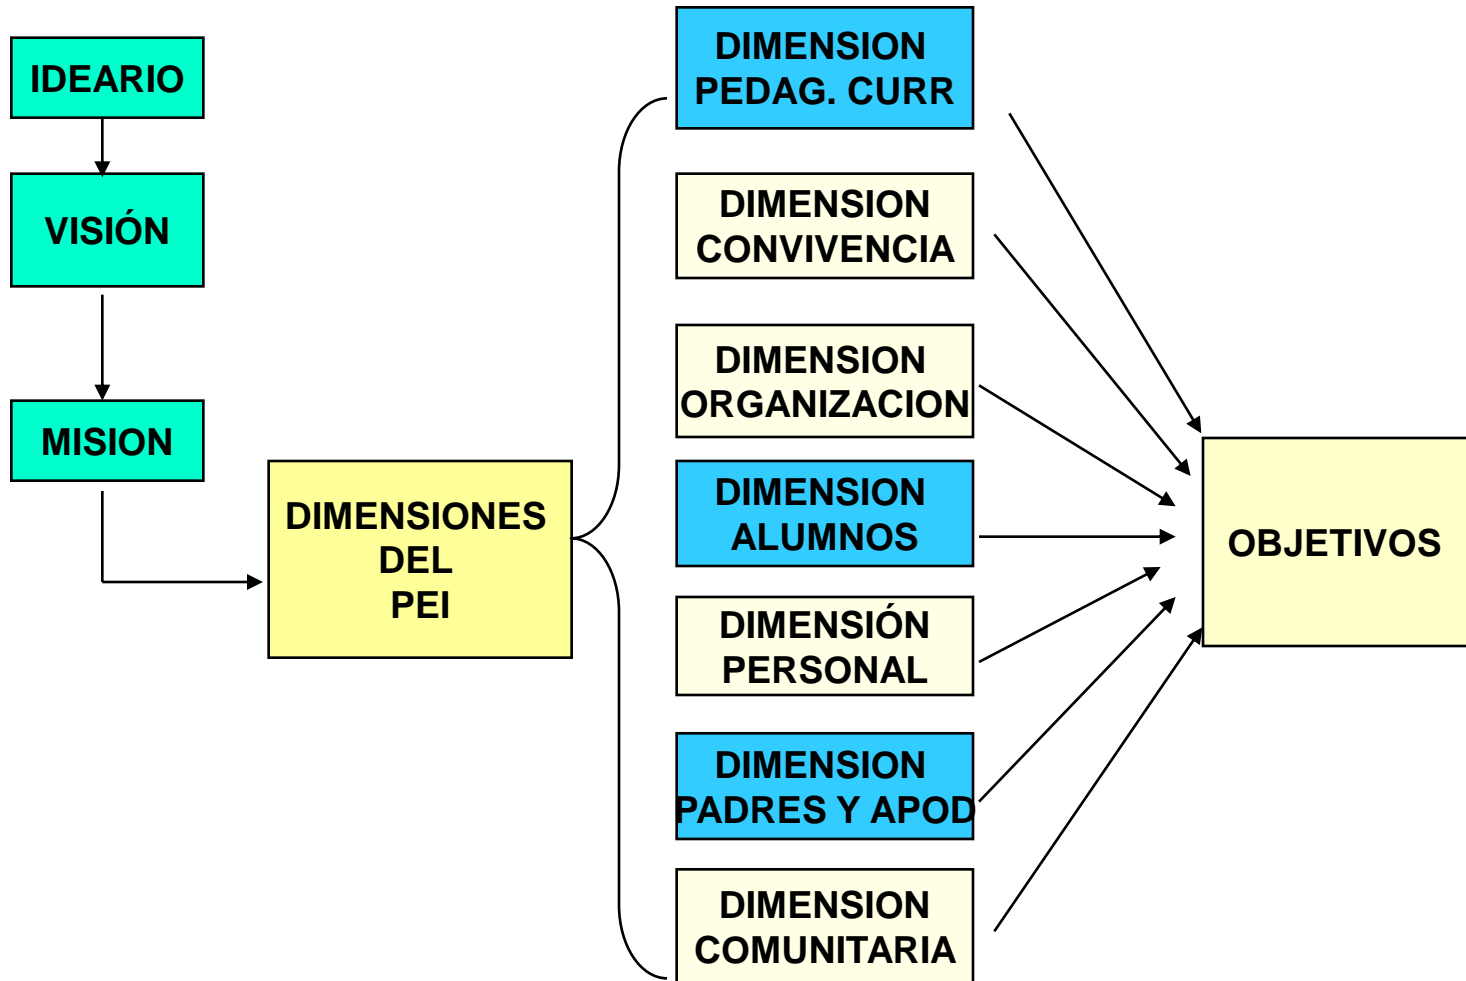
IDEARIO

VISIÓN

MISION

DIMENSIONES DEL PEI

DIMENSION PEDAG. CURR

DIMENSION CONVIVENCIA

DIMENSION ORGANIZACION

DIMENSION ALUMNOS

DIMENSIÓN PERSONAL

DIMENSION PADRES Y APOD

DIMENSION COMUNITARIA

OBJETIVOS